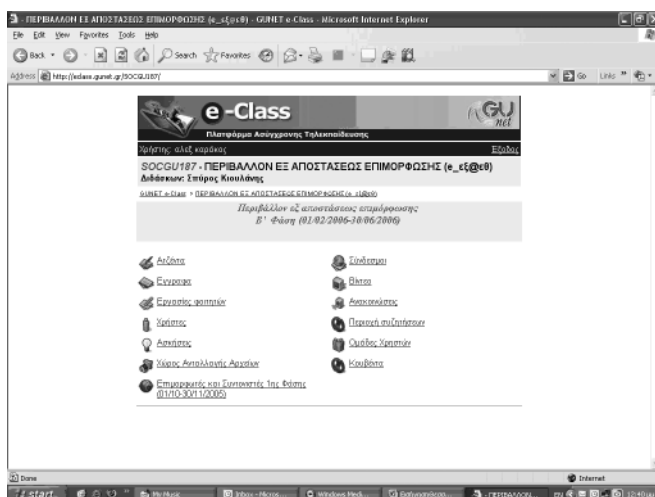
- ΠΕΡΙΒΑΛΛΟΝ ΕΞ ΑΠΟΣΤΑΣΕΩΣ ΕΠΙΜΟΡΦΩΣΗΣ (e_εξ@εθ) - GUNET e-Class - Microsoft Internet Explorer

File Edit View Favorites Tools Help

Back Search Favorites

Address http://eclass.gunet.gr/SOCGU187/

Go Links

e-Class

GU net

Πλατφόρμα Ασύγχρονης Τηλεκπαίδευσης

Χρήστης: αλεξ καράκας

Έξοδος

SOCGU187 - ΠΕΡΙΒΑΛΛΟΝ ΕΞ ΑΠΟΣΤΑΣΕΩΣ ΕΠΙΜΟΡΦΩΣΗΣ (e_εξ@εθ)

Διδάσκων: Σπύρος Κιουλάνης

GUNET e-Class > ΠΕΡΙΒΑΛΛΟΝ ΕΞ ΑΠΟΣΤΑΣΕΩΣ ΕΠΙΜΟΡΦΩΣΗΣ (e_εξ@εθ)

Περιβάλλον εξ αποστάσεως επιμόρφωσης
Β' Φάση (01/02/2006-30/06/2006)

Ατζέντα

Σύνδεσμοι

Έγγραφα

Βίντεο

Εργασίες φοιτητών

Ανακοινώσεις

Χρήστες

Περιοχή συζητήσεων

Ασκήσεις

Ομάδες Χρηστών

Χώρος Ανταλλαγής Αρχείων

Κουβέντα

Επιμορφωτές και Συντονιστές 1ης Φάσης (01/10-30/11/2005)

Done

Internet

start

Inbox - Micros...

Windows Medi...

ΠΕΡΙΒΑΛΛΟΝ...

12:40